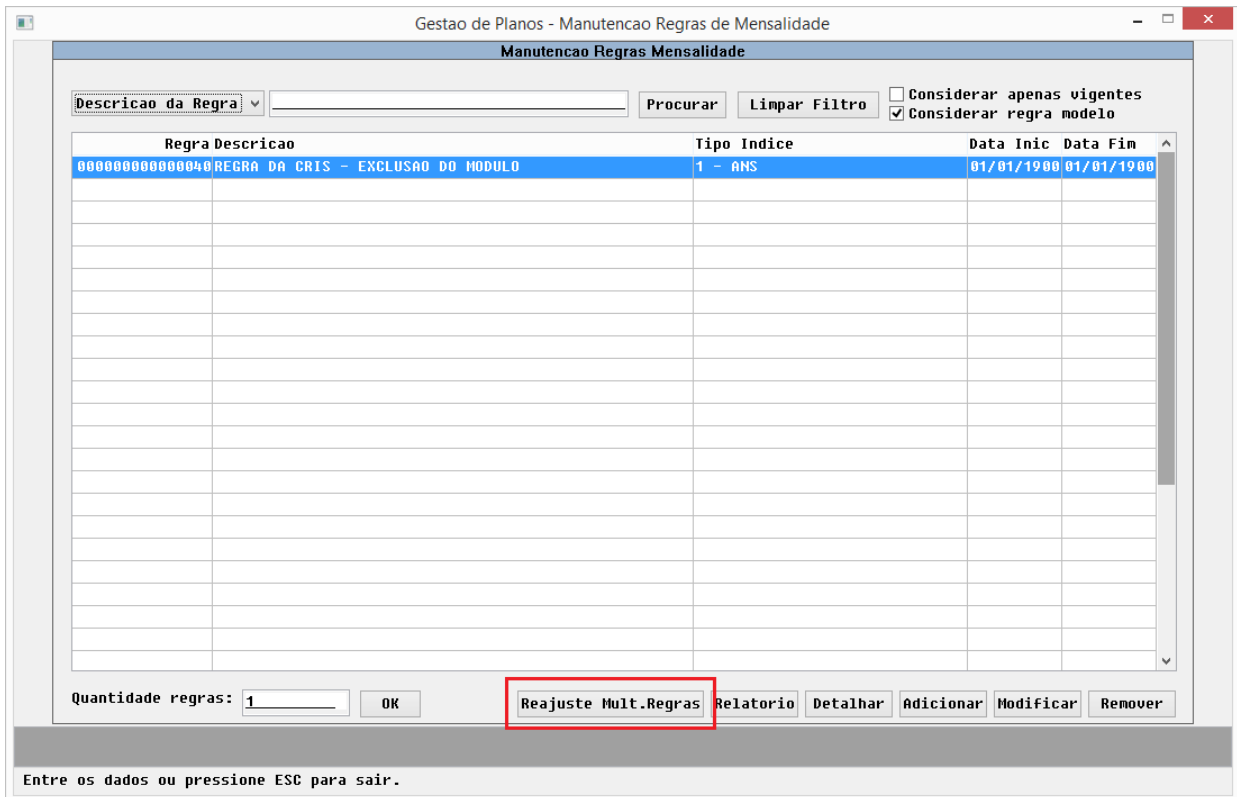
Gestao de Planos - Manutencao Regras de Mensalidade

Manutencao Regras Mensalidade

Descricao da Regra

Procurar

Limpar Filtro

Considerar apenas vigentes

Considerar regra modelo

| Regra | Descricao | Tipo Indice | Data Inic | Data Fim |
|---|---|---|---|---|
| 000000000000040 | REGRA DA CRIS - EXCLUSAO DO MODULO | 1 - ANS | 01/01/1900 | 01/01/1900 |

Quantidade regras: 1

OK

Reajuste Mult.Regras

Relatorio

Detalhar

Adicionar

Modificar

Remover

Entre os dados ou pressione ESC para sair.